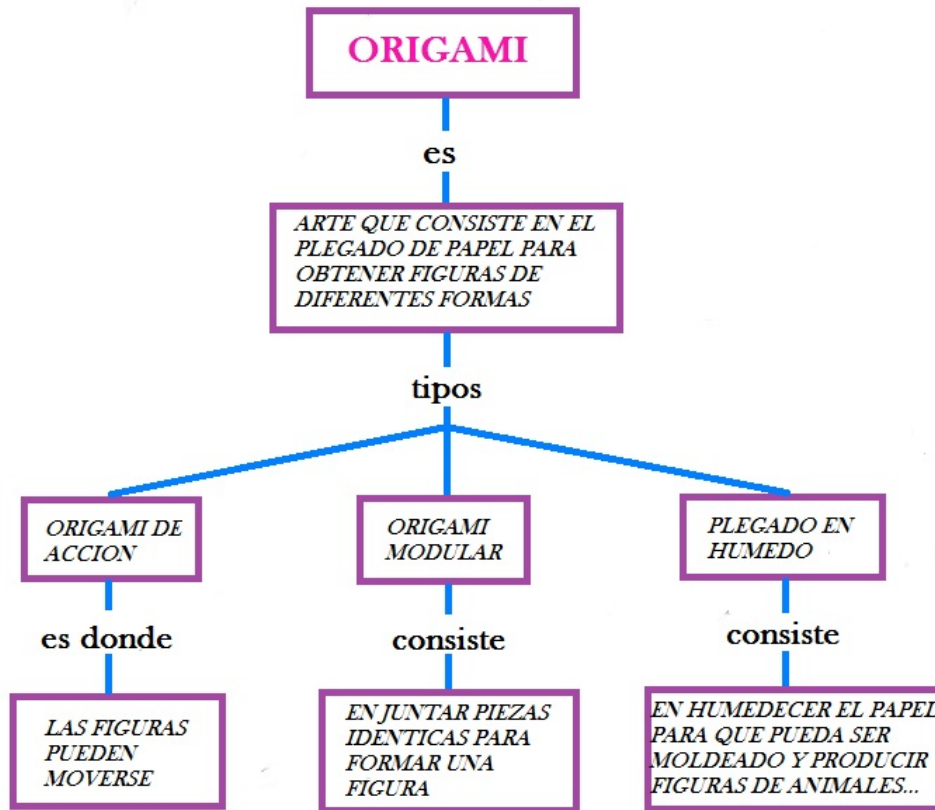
ORIGAMI

es

ARTE QUE CONSISTE EN EL PLEGADO DE PAPEL PARA OBTENER FIGURAS DE DIFERENTES FORMAS

tipos

ORIGAMI DE ACCION

es donde

LAS FIGURAS PUEDEN MOVERSE

ORIGAMI MODULAR

consiste

EN JUNTAR PIEZAS IDENTICAS PARA FORMAR UNA FIGURA

PLEGADO EN HUMEDO

consiste

EN HUMEDECER EL PAPEL PARA QUE PUEDA SER MOLDEADO Y PRODUCIR FIGURAS DE ANIMALES...